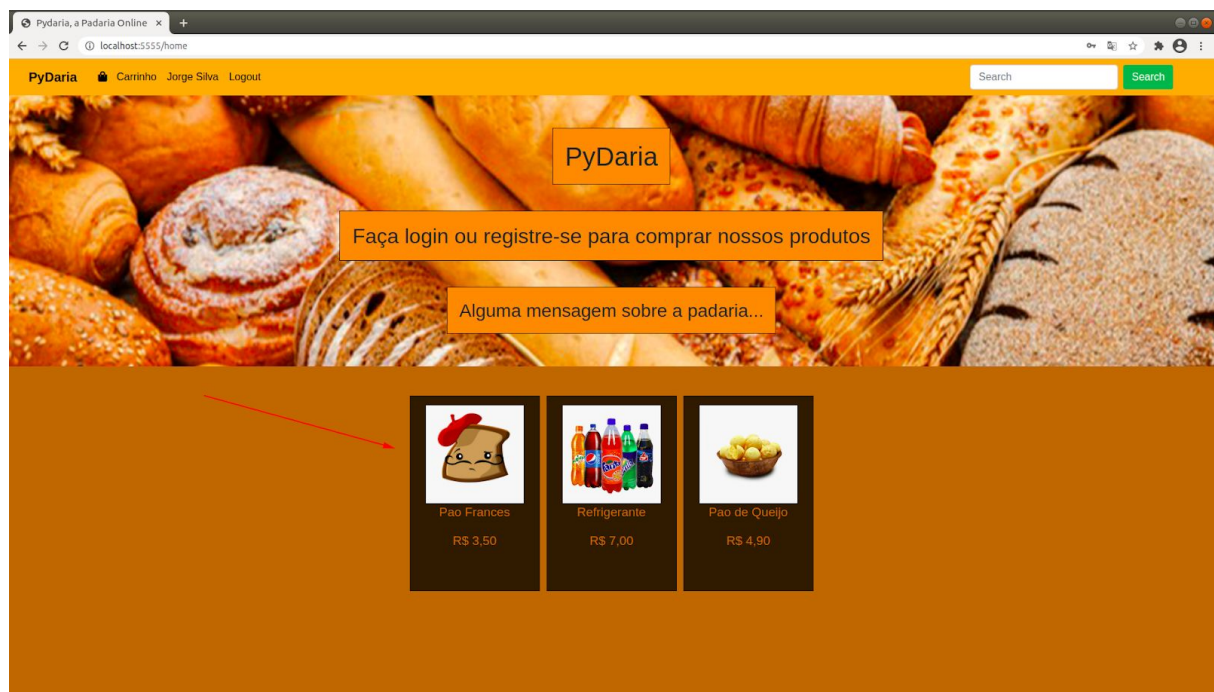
Pydaria, a Padaria Online ×

localhost:5555/home

PyDaria Carrinho Jorge Silva Logout

Search

Search

PyDaria

Faça login ou registre-se para comprar nossos produtos

Alguma mensagem sobre a padaria...

Pao Frances

R$ 3,50

Refrigerante

R$ 7,00

Pao de Queijo

R$ 4,90